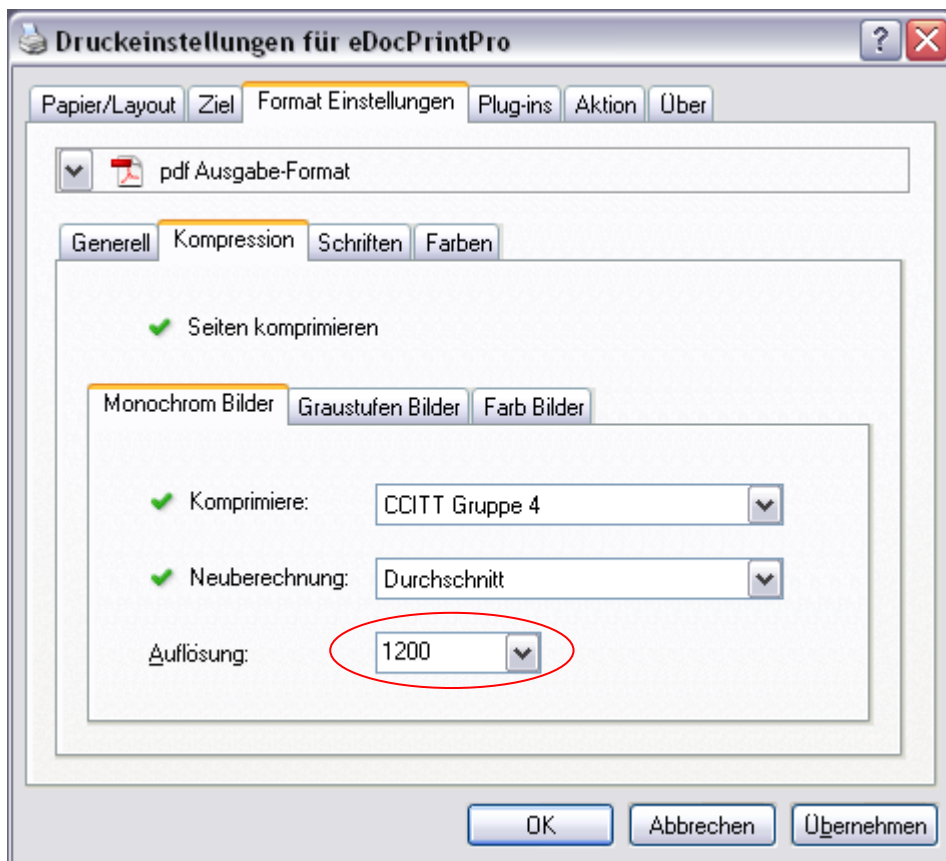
Druckeinstellungen für eDocPrintPro

?

Papier/Layout | Ziel | Format Einstellungen | Plug-ins | Aktion | Über

pdf Ausgabe-Format

Generell | Kompression | Schriften | Farben

Seiten komprimieren

Monochrom Bilder | Graustufen Bilder | Farb Bilder

Komprimiere: CCITT Gruppe 4

Neuberechnung: Durchschnitt

Auflösung: 1200

OK | Abbrechen | Übernehmen